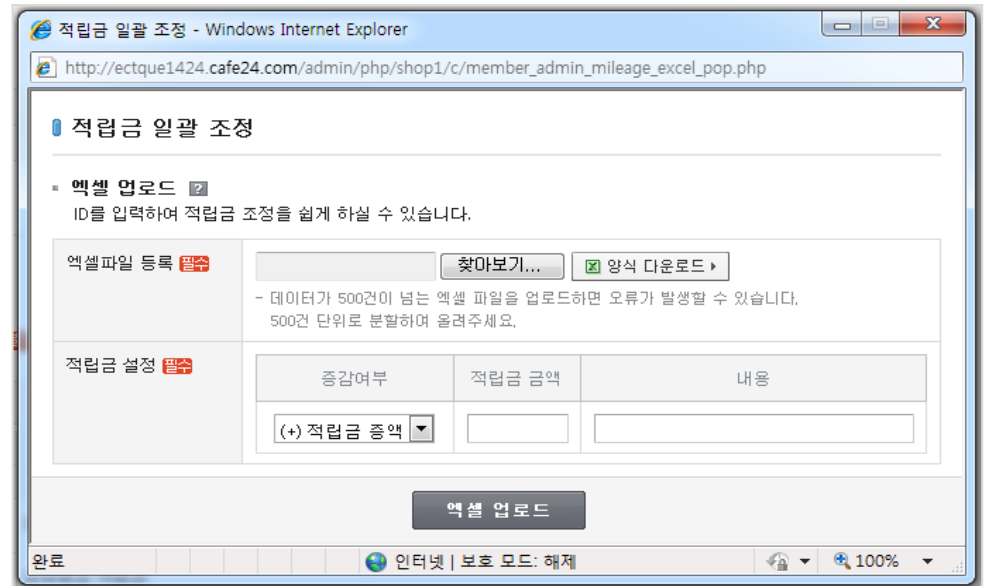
적립금 일괄 조정 - Windows Internet Explorer

http://ectque1424.cafe24.com/admin/php/shop1/c/member_admin_mileage_excel_pop.php

적립금 일괄 조정

엑셀 업로드 ?
ID를 입력하여 적립금 조정을 쉽게 하실 수 있습니다.

엑셀파일 등록 필수

찾아보기...

양식 다운로드

- 데이터가 500건이 넘는 엑셀 파일을 업로드하면 오류가 발생할 수 있습니다. 500건 단위로 분할하여 올려주세요.

적립금 설정 필수

| 증감여부 | 적립금 금액 | 내용 |
|---|---|---|
| (+) 적립금 증액 | | |

엑셀 업로드

완료

인터넷 | 보호 모드: 해제

100%